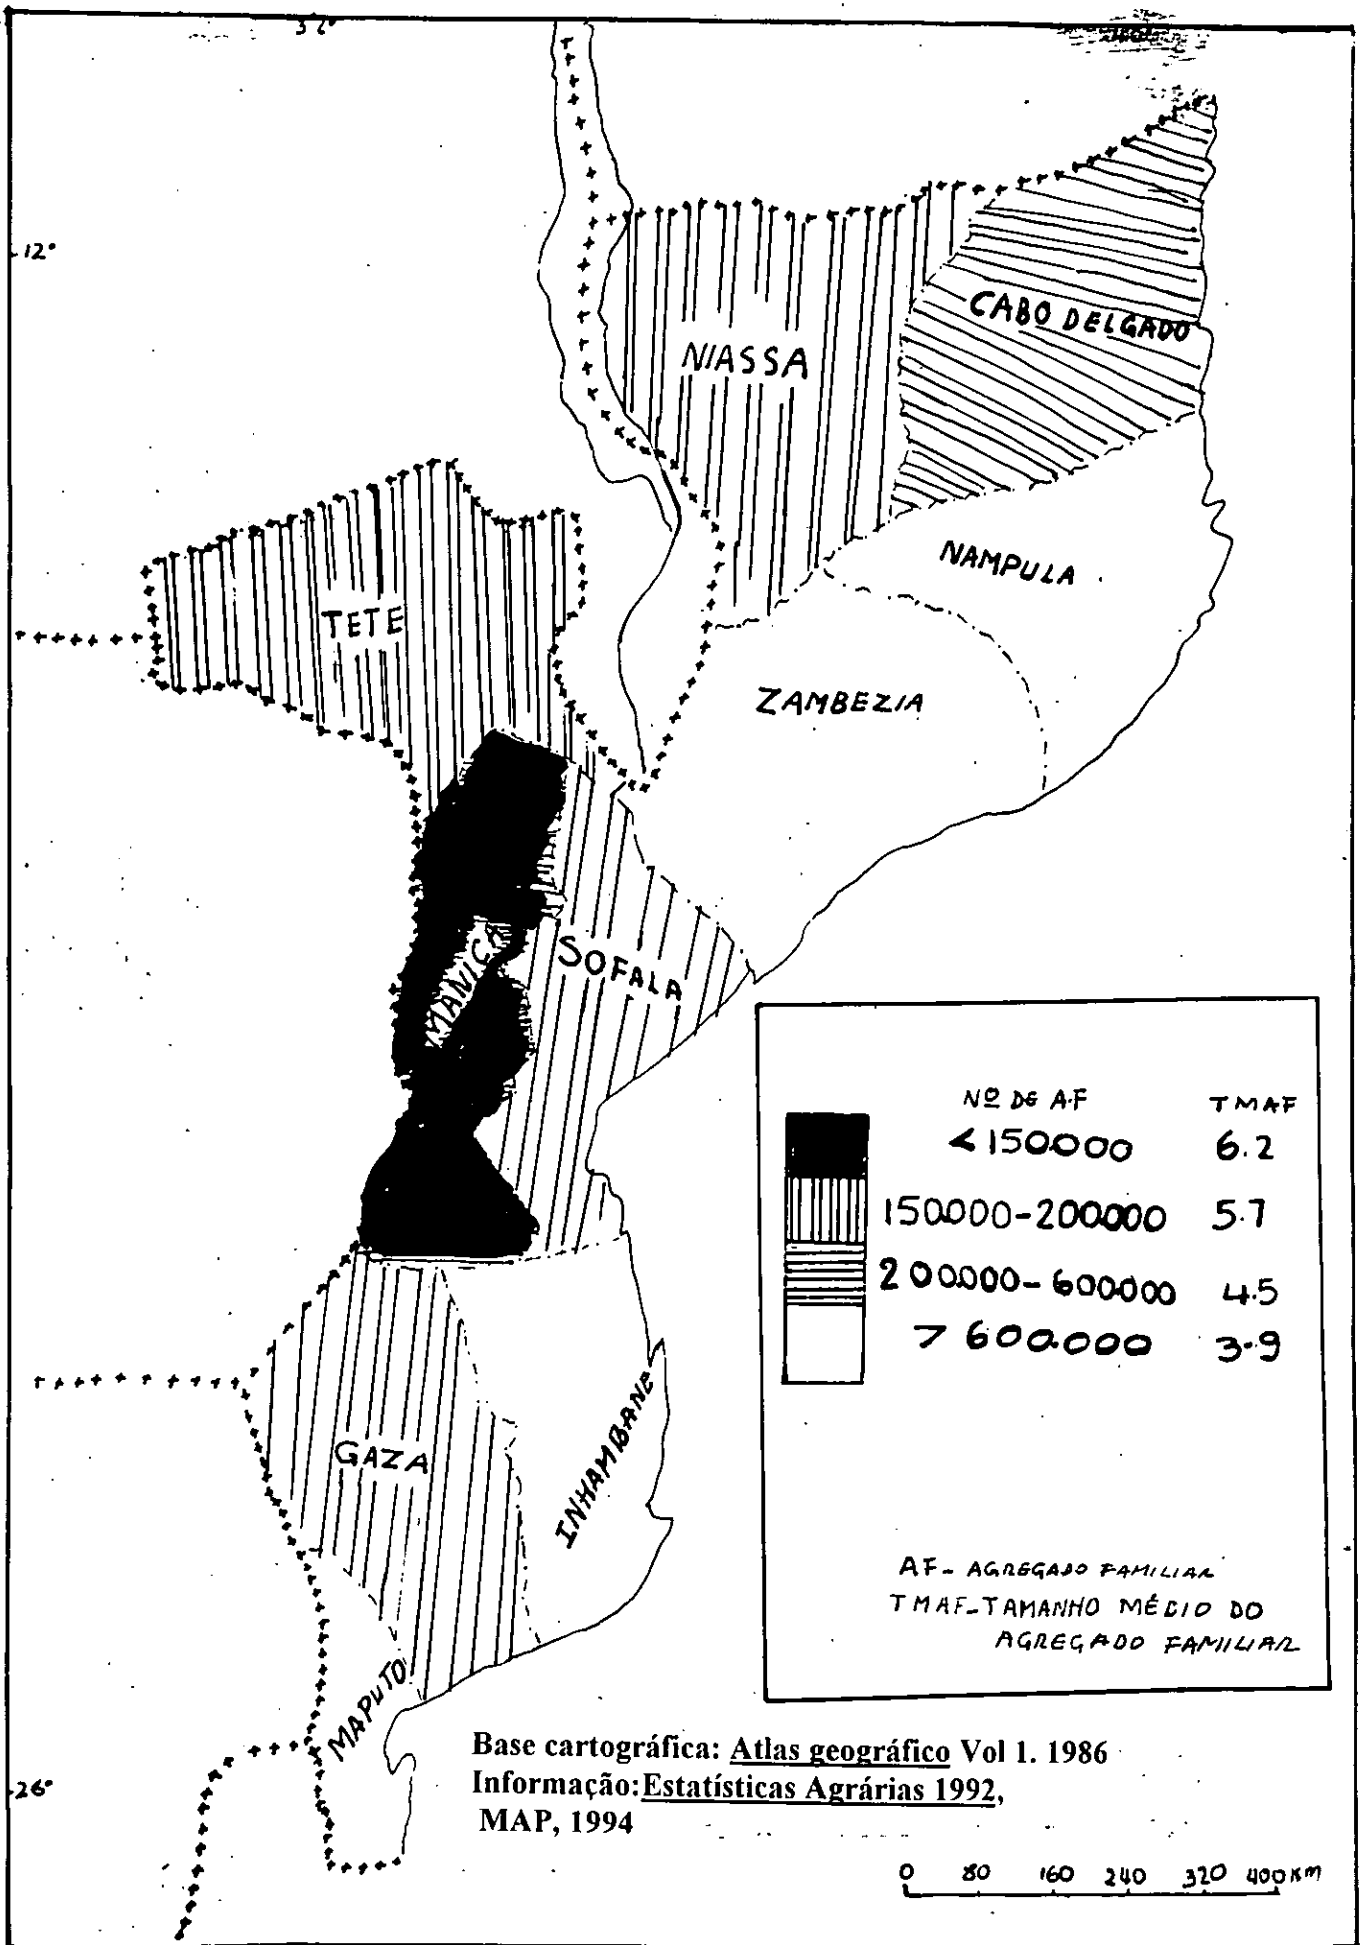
32°

12°

CABO DELGADO

NIASSA

TETE

NAMPULA

ZAMBEZIA

MANICA

SOFALA

Nº DE A.F TMAF
< 150000 6.2
150000-200000 5.7
200000-600000 4.5
> 600.000 3.9

GAZA

INHAMBANE

AF - AGREGADO FAMILIAR
TMAF - TAMANHO MÉDIO DO AGREGADO FAMILIAR

MAPUTO

Base cartográfica: Atlas geográfico Vol 1. 1986
Informação: Estatísticas Agrárias 1992, MAP, 1994

26°

0 80 160 240 320 400 KM